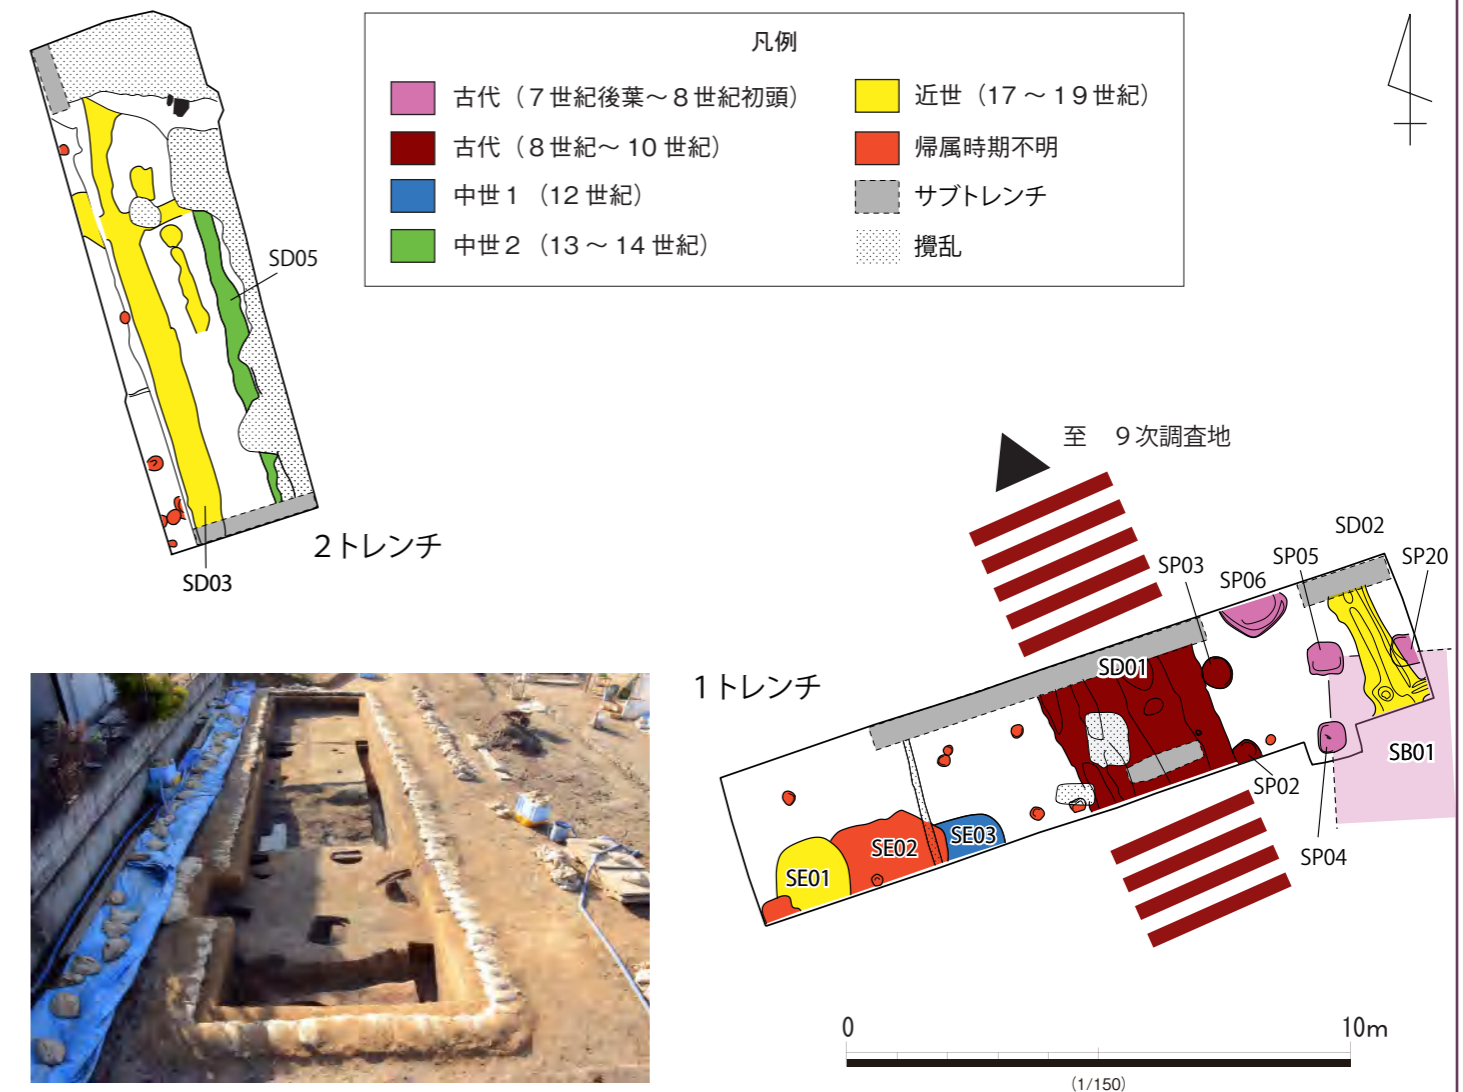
凡例

古代（７世紀後葉～８世紀初頭）
古代（８世紀～ 10 世紀）
中世１（12 世紀）
中世２（13 ～ 14 世紀）
近世（17 ～ 19 世紀）
帰属時期不明
サブトレンチ
撹乱

SD05
SD03
2トレンチ

至　９次調査地

SD02
SP03
SP05
SP20
SP06
SD01
1トレンチ
SB01
SP02
SE02
SE03
SE01
SP04

0
10m
(1/150)